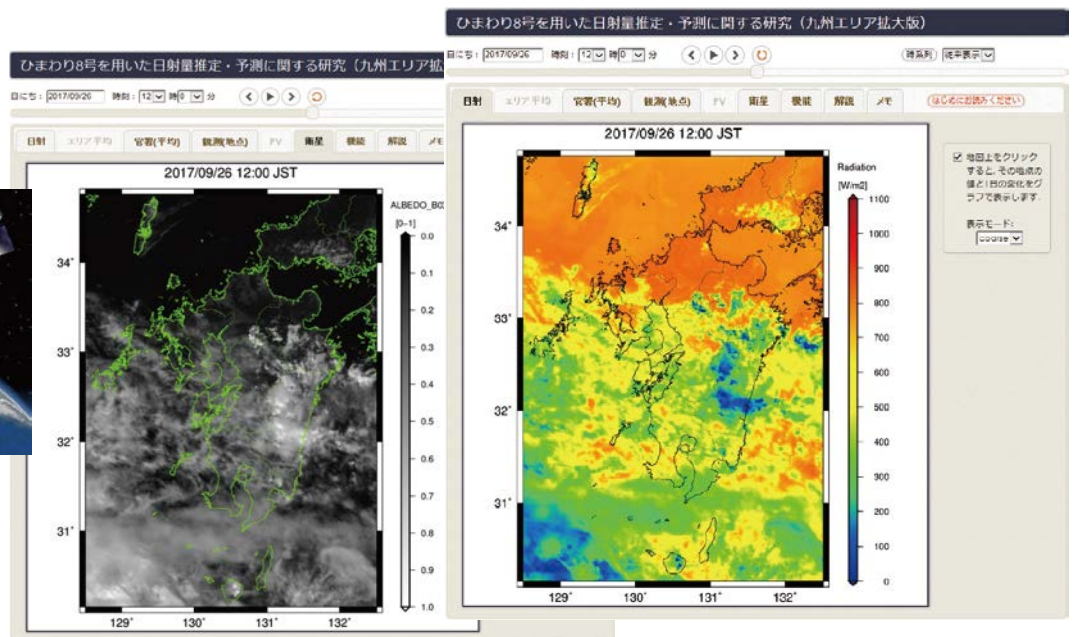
ひまわり8号を用いた日射量推定・予測に関する研究（九州エリア拡

日にち: 2017/09/26 時刻: 12 時 0 分

日射 エリア平均 官署(平均) 観測(地点) PV 衛星 機能 解説 メモ

2017/09/26 12:00 JST

ALBEDO_B0

[0-1]

0.0
0.1
0.2
0.3
0.4
0.5
0.6
0.7
0.8
0.9
1.0

34°
33°
32°
31°
129° 130° 131° 132°

ひまわり8号を用いた日射量推定・予測に関する研究（九州エリア拡大版）

日にち: 2017/09/26 時刻: 12 時 0 分

時系列 標準表示

日射 エリア平均 官署(平均) 観測(地点) PV 衛星 機能 解説 メモ

はじめにお読みください

2017/09/26 12:00 JST

Radiation
[W/m2]

1100
1000
900
800
700
600
500
400
300
200
100
0

34°
33°
32°
31°
129° 130° 131° 132°

☑ 地図上をクリックすると、その地点の値と1日の変化をグラフで表示します。

表示モード:
coarse